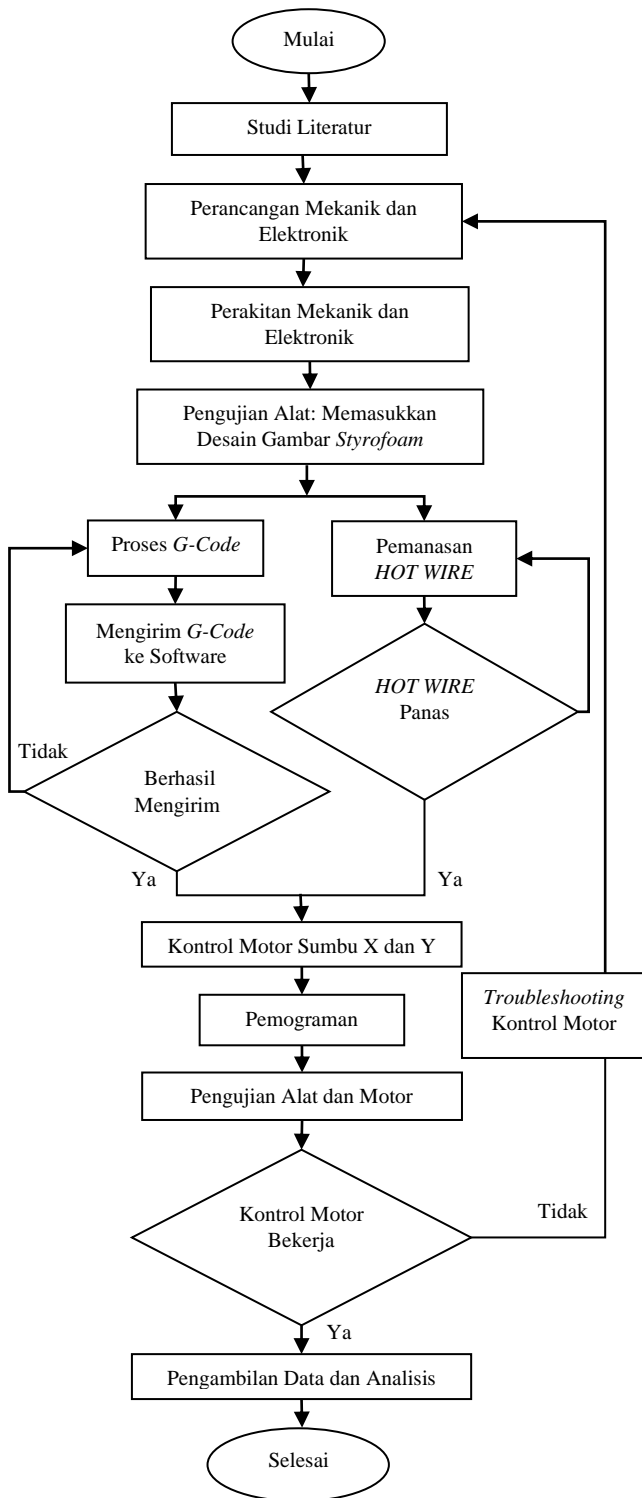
Mulai

Studi Literatur

Perancangan Mekanik dan Elektronik

Perakitan Mekanik dan Elektronik

Pengujian Alat: Memasukkan Desain Gambar *Styrofoam*

Proses *G-Code*

Mengirim *G-Code* ke Software

Tidak

Berhasil Mengirim

Ya

Pemanasan *HOT WIRE*

*HOT WIRE* Panas

Ya

Kontrol Motor Sumbu X dan Y

*Troubleshooting* Kontrol Motor

Pemograman

Pengujian Alat dan Motor

Kontrol Motor Bekerja

Tidak

Ya

Pengambilan Data dan Analisis

Selesai